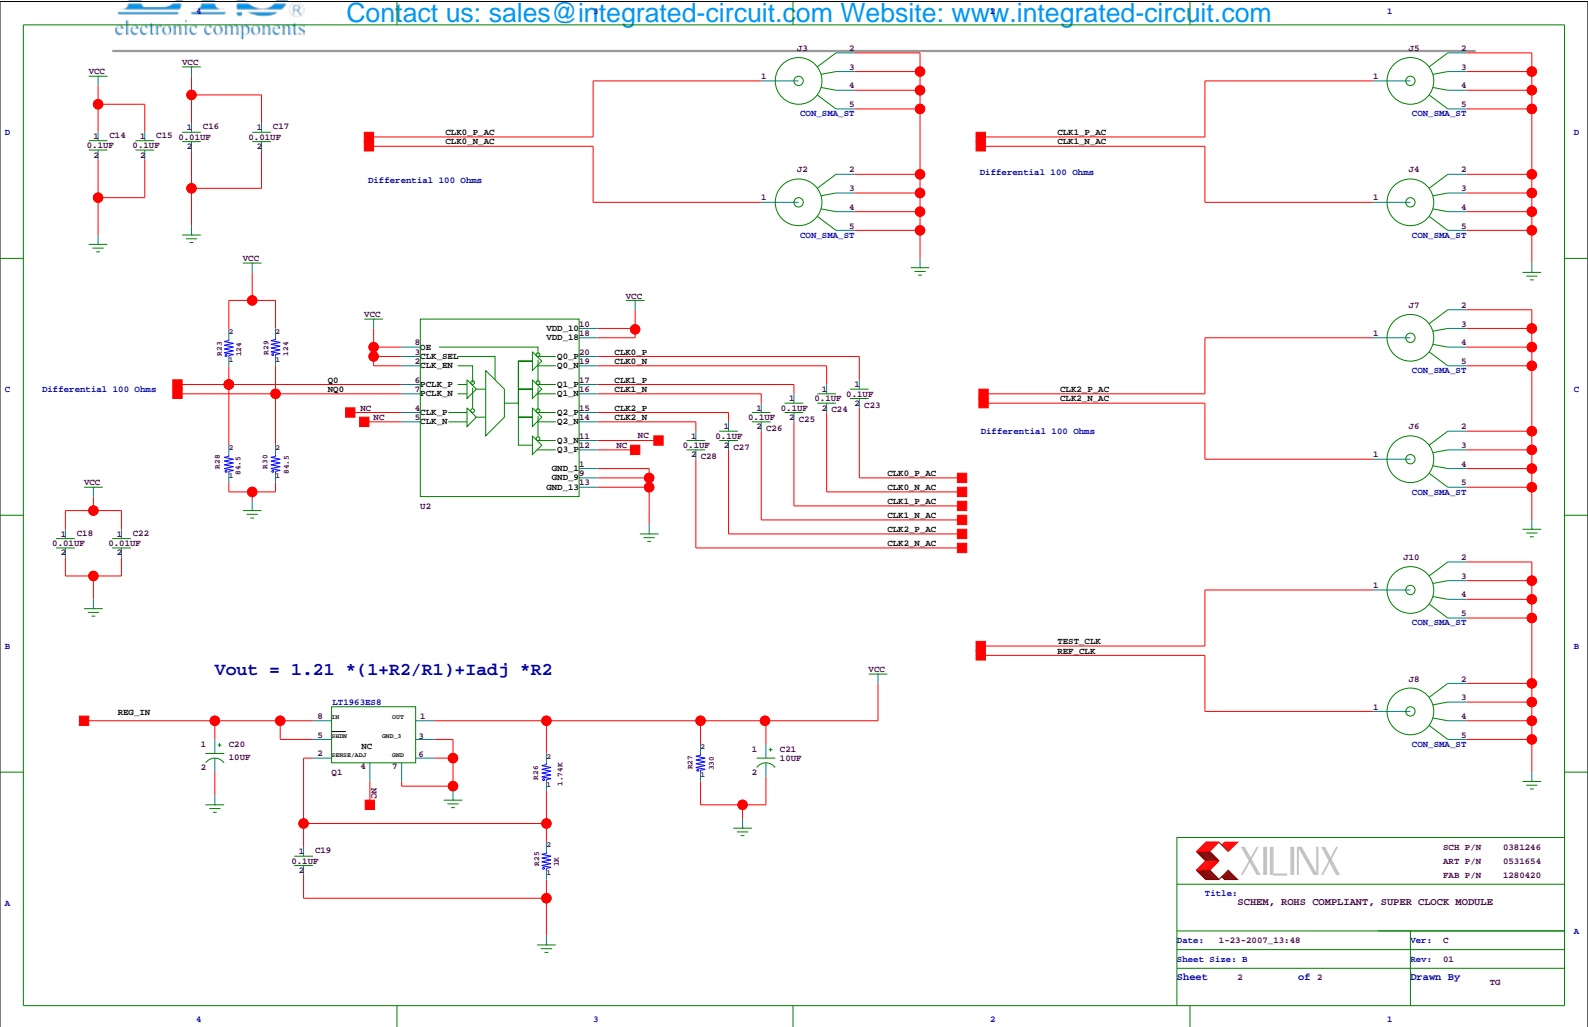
electronic components

Contact us: sales@integrated-circuit.com Website: www.integrated-circuit.com

1

D

VCC

C14 0.1UF

C15 0.1UF

VCC

C16 0.01UF

C17 0.01UF

CLK0_P_AC
CLK0_N_AC

Differential 100 Ohms

J3
CON_SMA_ST

J2
CON_SMA_ST

CLK1_P_AC
CLK1_N_AC

Differential 100 Ohms

J5
CON_SMA_ST

J4
CON_SMA_ST

C

VCC

R23 124

R29 124

Differential 100 Ohms

Q0
NQ0

NC
NC

R28 84.5

R30 84.5

VCC

OE
CLK_SEL
CLK_EN
PCLK_P
PCLK_N
CLK_P
CLK_N

VDD_10
VDD_18

Q0_P
Q0_N
Q1_P
Q1_N
Q2_P
Q2_N
Q3_N
Q3_P
GND_1
GND_9
GND_13

U2

VCC

CLK0_P
CLK0_N
CLK1_P
CLK1_N
CLK2_P
CLK2_N

NC
NC

C23 0.1UF
C24 0.1UF
C25 0.1UF
C26 0.1UF
C27 0.1UF
C28 0.1UF

CLK0_P_AC
CLK0_N_AC
CLK1_P_AC
CLK1_N_AC
CLK2_P_AC
CLK2_N_AC

CLK2_P_AC
CLK2_N_AC

Differential 100 Ohms

J7
CON_SMA_ST

J6
CON_SMA_ST

VCC

C18 0.01UF

C22 0.01UF

B

J10
CON_SMA_ST

TEST_CLK
REF_CLK

J8
CON_SMA_ST

Vout = 1.21 *(1+R2/R1)+Iadj *R2

VCC

REG_IN

C20 10UF

LT1963ES8
IN
SHDN
SENSE/ADJ
NC
OUT
GND_3
GND
Q1
NC

R26 1.74K

R27 330

C21 10UF

C19 0.1UF

R25 1K

A

XILINX

SCH P/N 0381246
ART P/N 0531654
FAB P/N 1280420

Title:
SCHEM, ROHS COMPLIANT, SUPER CLOCK MODULE

Date: 1-23-2007_13:48
Ver: C
Sheet Size: B
Rev: 01
Sheet 2 of 2
Drawn By TG

4 3 2 1